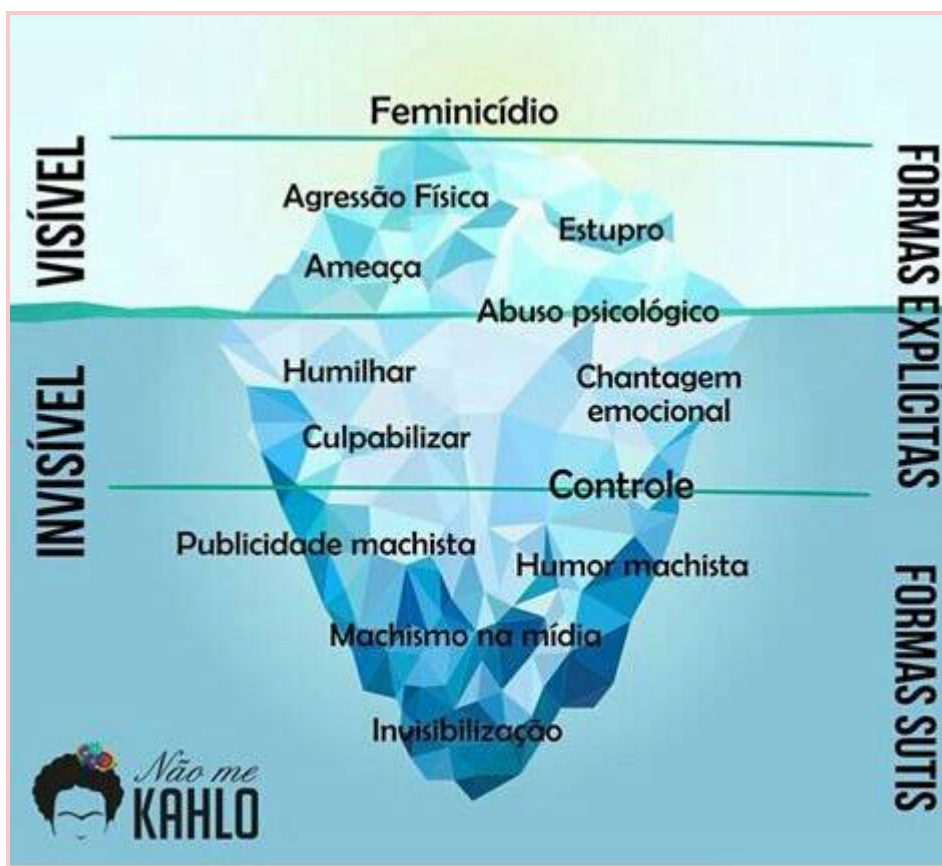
VISÍVEL

INVISÍVEL

Feminicídio

Agressão Física

Estupro

Ameaça

Abuso psicológico

Humilhar

Chantagem emocional

Culpabilizar

Controle

Publicidade machista

Humor machista

Machismo na mídia

Invisibilização

FORMAS EXPLÍCITAS

FORMAS SUTIS

Não me KAHLO